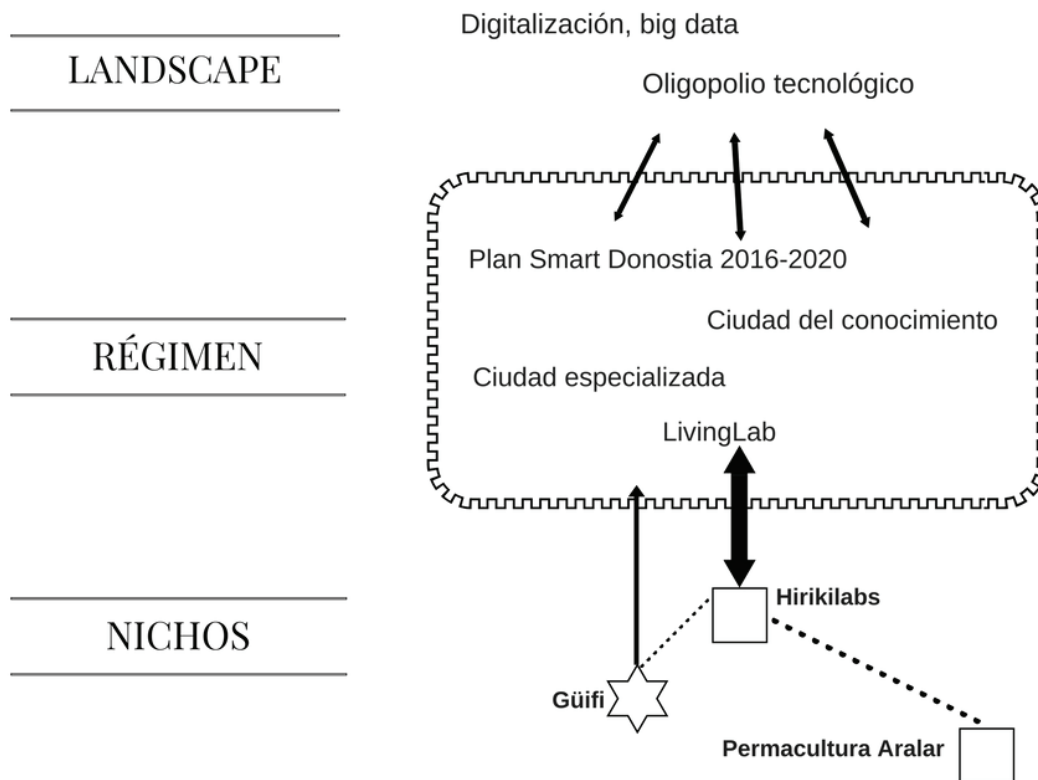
LANDSCAPE

Digitalización, big data

Oligopolio tecnológico

RÉGIMEN

Plan Smart Donostia 2016-2020

Ciudad del conocimiento

Ciudad especializada

LivingLab

NICHOS

Hirikilabs

Güifi

Permacultura Aralar